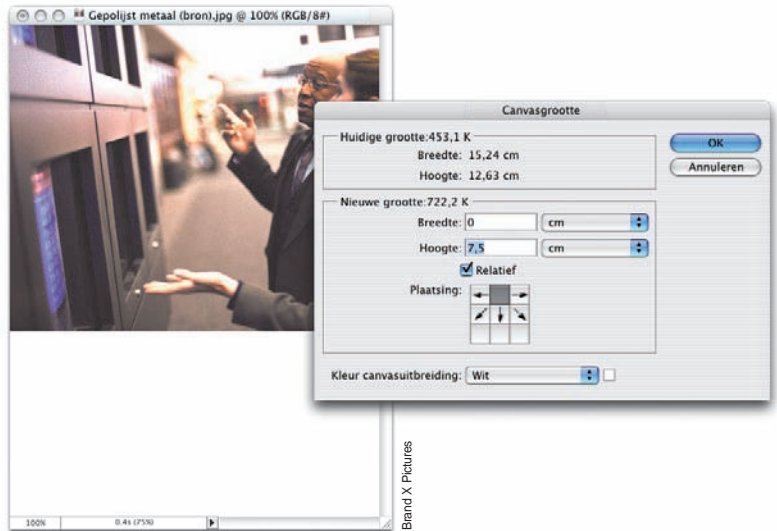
Gepolijst metaal (bron).jpg @ 100% (RGB/8#)

Canvasgrootte

Huidige grootte:453,1 K
Breedte: 15,24 cm
Hoogte: 12,63 cm

Nieuwe grootte:722,2 K
Breedte: 0 cm
Hoogte: 7,5 cm
Relatief
Plaatsing:

Kleur canvasuitbreiding: Wit

OK
Annuleren

100%
0.4s (75%)

Band X Pictures